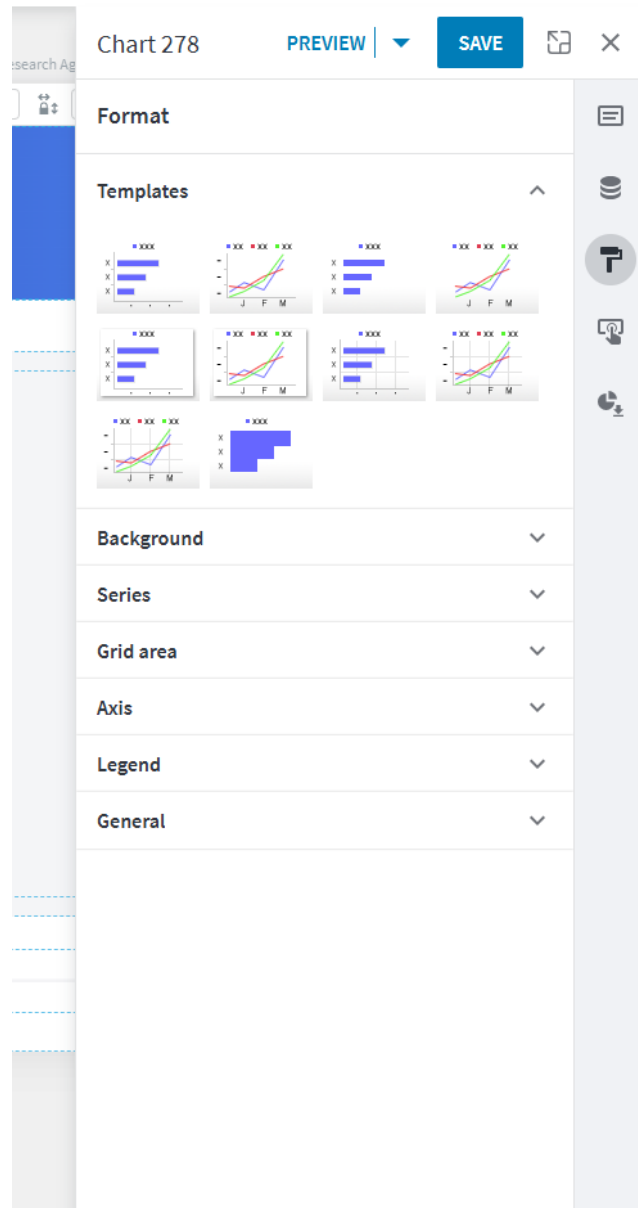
esearch Ag

Chart 278 PREVIEW SAVE

Format

Templates

xxx
x
x
x

xx xx xx
J F M

xxx
x
x
x

xx xx xx
J F M

xxx
x
x
x

xx xx xx
J F M

xxx
x
x
x

xx xx xx
J F M

xx xx xx
J F M

xxx
x
x
x

Background

Series

Grid area

Axis

Legend

General